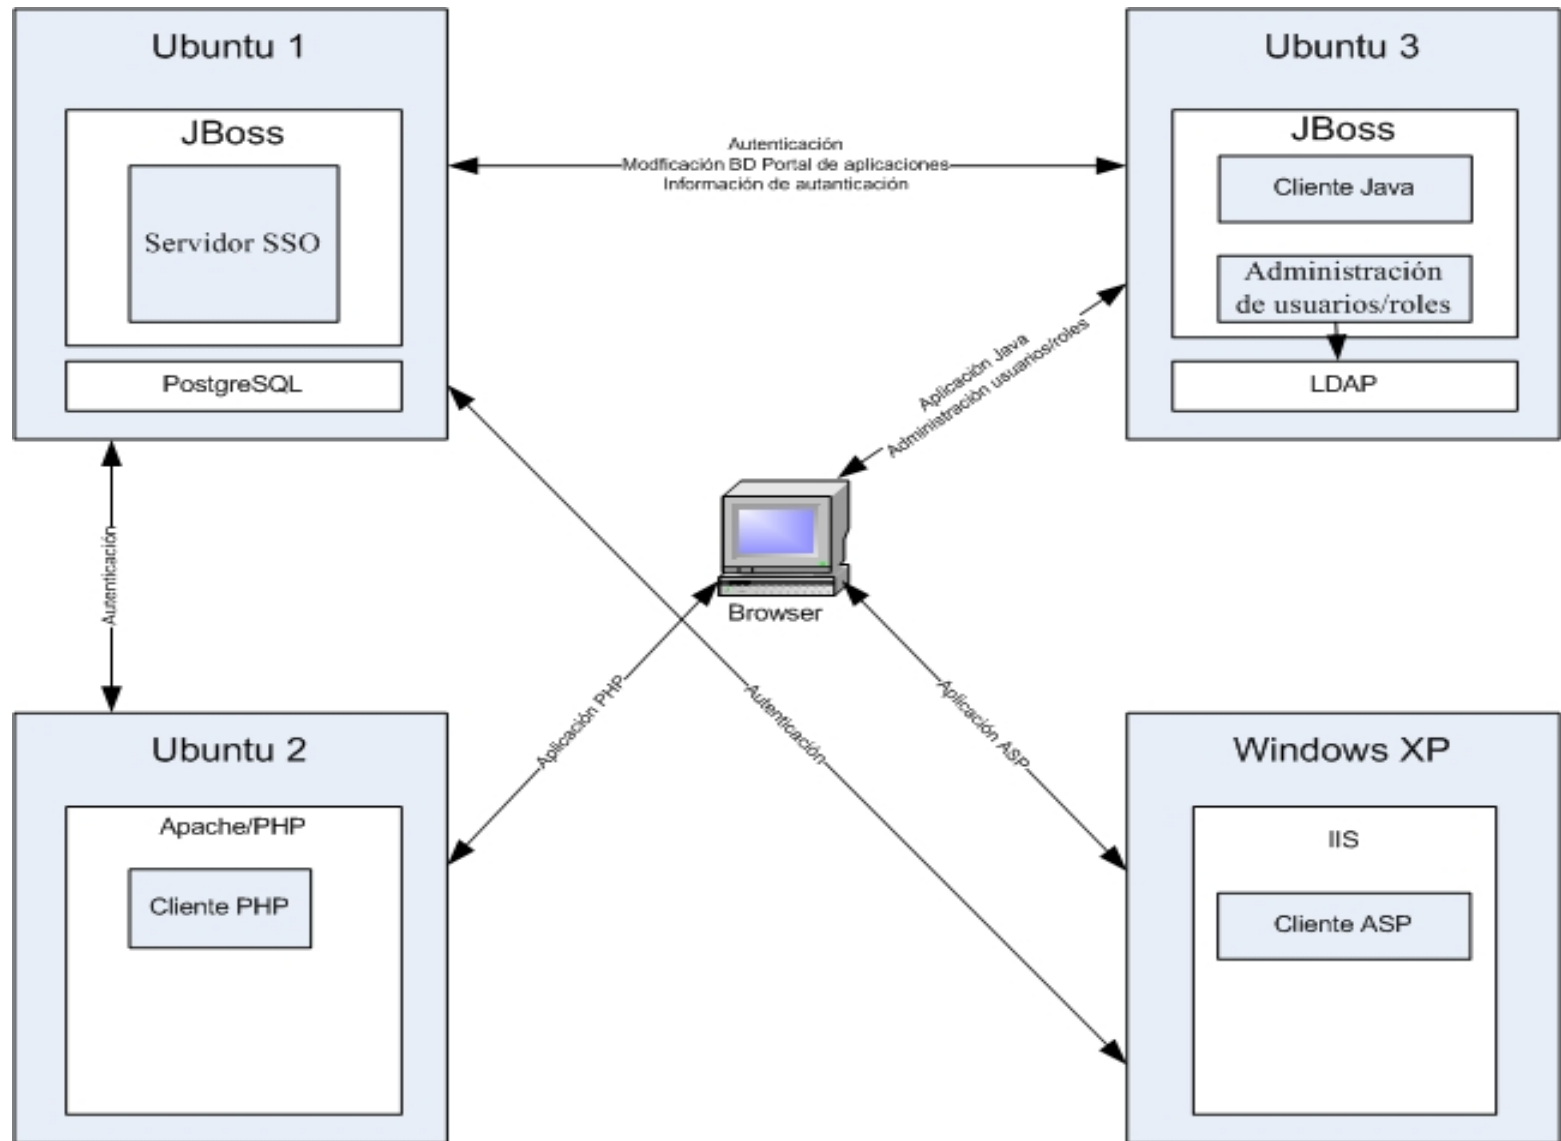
Ubuntu 1

JBoss

Servidor SSO

PostgreSQL

Autenticación
Modficación BD Portal de aplicaciones
Información de autanticación

Ubuntu 3

JBoss

Cliente Java

Administración de usuarios/roles

LDAP

Aplicación Java
Administración usuarios/roles

Autenticación

Browser

Aplicación PHP

Autenticación

Aplicación ASP

Ubuntu 2

Apache/PHP

Cliente PHP

Windows XP

IIS

Cliente ASP